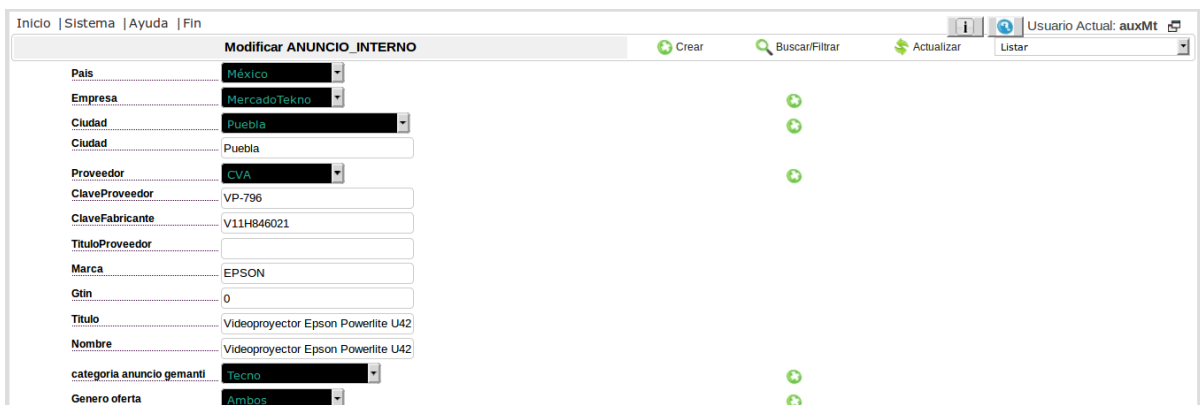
Inicio |Sistema |Ayuda |Fin

i Usuario Actual: auxMt

Modificar ANUNCIO_INTERNO

Crear Buscar/Filtrar Actualizar Listar

| | |
|---|---|
| Pais | México |
| Empresa | MercadoTekno |
| Ciudad | Puebla |
| Ciudad | Puebla |
| Proveedor | CVA |
| ClaveProveedor | VP-796 |
| ClaveFabricante | V11H846021 |
| TituloProveedor | |
| Marca | EPSON |
| Gtin | 0 |
| Titulo | Videoproyector Epson Powerlite U42 |
| Nombre | Videoproyector Epson Powerlite U42 |
| categoria anuncio gemanti | Tecno |
| Genero oferta | Ambos |